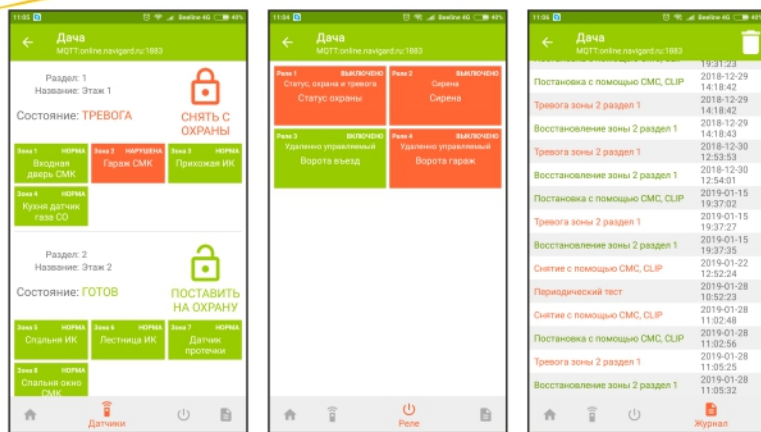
11:05 Beeline 4G 40%

Дача
MQTT:online.navigard.ru:1883

Раздел: 1
Название: Этаж 1

Состояние: ТРЕВОГА

СНЯТЬ С ОХРАНЫ

| Зона 1 НОРМА Входная дверь СМК | Зона 2 НАРУШЕНА Гараж СМК | Зона 3 НОРМА Прихожая ИК |
|---|---|---|
| Зона 4 НОРМА Кухня датчик газа CO | | |

Раздел: 2
Название: Этаж 2

Состояние: ГОТОВ

ПОСТАВИТЬ НА ОХРАНУ

| Зона 5 НОРМА Спальня ИК | Зона 6 НОРМА Лестница ИК | Зона 7 НОРМА Датчик протечки |
|---|---|---|
| Зона 8 НОРМА Спальня окно СМК | | |

Датчики

11:04 Beeline 4G 40%

Дача
MQTT:online.navigard.ru:1883

| Реле 1 ВЫКЛЮЧЕНО Статус, охрана и тревога Статус охраны | Реле 2 ВЫКЛЮЧЕНО Сирена Сирена |
|---|---|
| Реле 3 ВЫКЛЮЧЕНО Удаленно управляемый Ворота въезд | Реле 4 ВЫКЛЮЧЕНО Удаленно управляемый Ворота гараж |

Реле

11:06 Beeline 4G 40%

Дача
MQTT:online.navigard.ru:1883

| | 19:31:23 |
|---|---|
| Постановка с помощью СМС, CLIP | 2018-12-29 14:18:42 |
| Тревога зоны 2 раздел 1 | 2018-12-29 14:18:43 |
| Восстановление зоны 2 раздел 1 | 2018-12-29 14:18:43 |
| Тревога зоны 2 раздел 1 | 2018-12-30 12:53:53 |
| Восстановление зоны 2 раздел 1 | 2018-12-30 12:54:01 |
| Постановка с помощью СМС, CLIP | 2019-01-15 19:37:02 |
| Тревога зоны 2 раздел 1 | 2019-01-15 19:37:27 |
| Восстановление зоны 2 раздел 1 | 2019-01-15 19:37:35 |
| Снятие с помощью СМС, CLIP | 2019-01-22 12:52:24 |
| Периодический тест | 2019-01-28 10:52:23 |
| Снятие с помощью СМС, CLIP | 2019-01-28 11:02:48 |
| Постановка с помощью СМС, CLIP | 2019-01-28 11:02:56 |
| Тревога зоны 2 раздел 1 | 2019-01-28 11:05:25 |
| Восстановление зоны 2 раздел 1 | 2019-01-28 11:05:32 |

Журнал